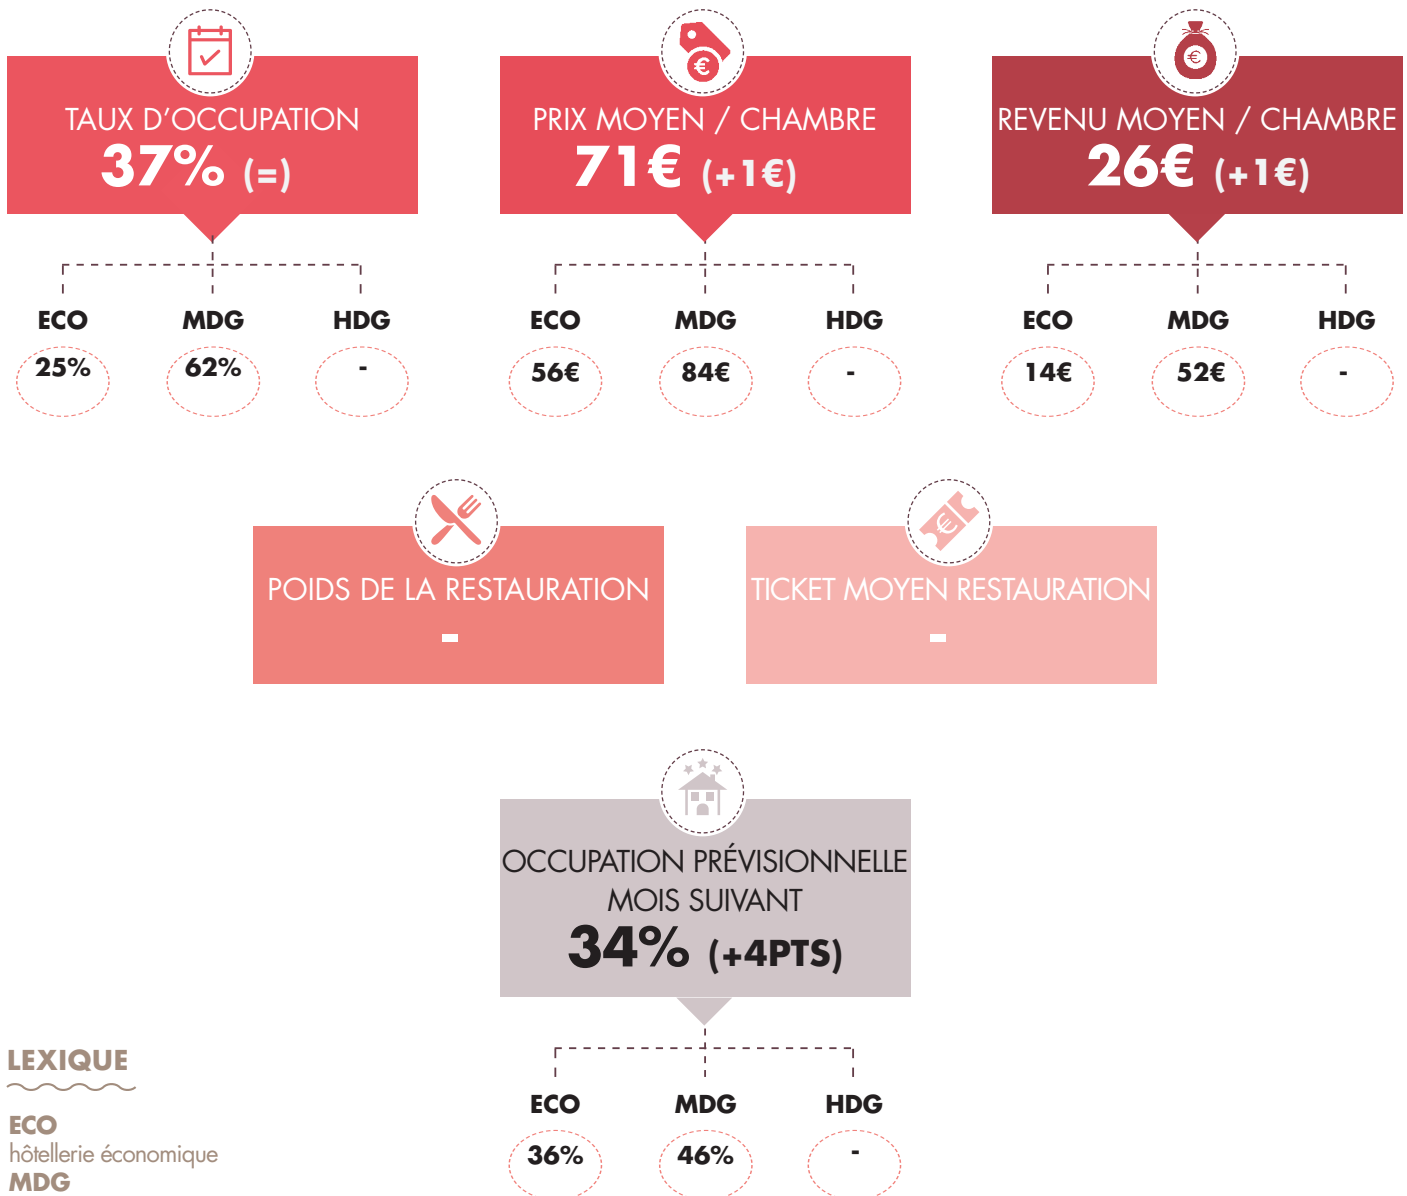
TAUX D'OCCUPATION
37% (=)

ECO
25%

MDG
62%

HDG
-

PRIX MOYEN / CHAMBRE
71€ (+1€)

ECO
56€

MDG
84€

HDG
-

REVENU MOYEN / CHAMBRE
26€ (+1€)

ECO
14€

MDG
52€

HDG
-

POIDS DE LA RESTAURATION
-

TICKET MOYEN RESTAURATION
-

OCCUPATION PRÉVISIONNELLE MOIS SUIVANT
34% (+4PTS)

ECO
36%

MDG
46%

HDG
-

LEXIQUE

ECO
hôtellerie économique
MDG